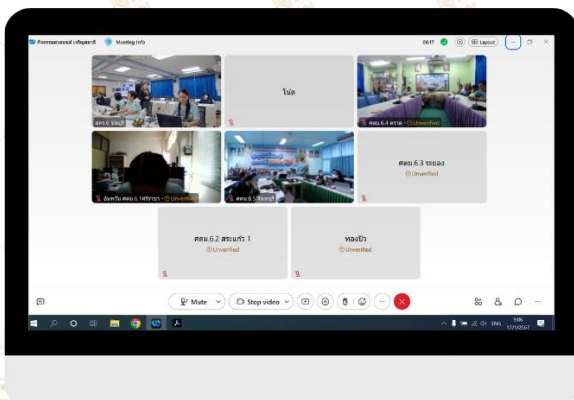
กิจกรรมออนไลน์ ชลบุรี Meeting info
06:17 Layout

สคร.6 ชลบุรี

โปด

ศคม.6.4 ตราด · Unverified

อัมพวัน ศคม.6.1 ฉะเชิงเทรา · Unverified

ศคม.6.5 จันทบุรี

ศคม.6.3 ระยอง
Unverified

ศคม.6.2 สระแก้ว 1
Unverified

ทองอิ๋ว
Unverified

Mute
Stop video

ENG 9:06 17/1/2567